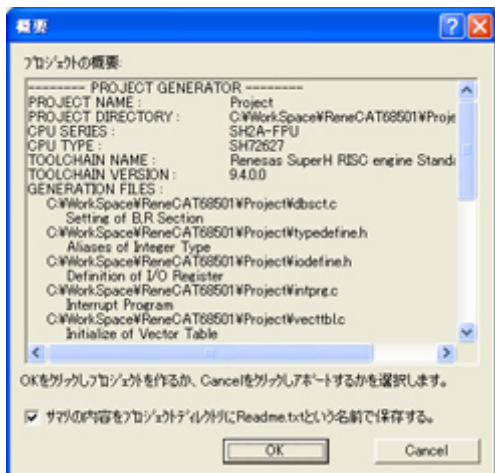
概要

ﾌﾟﾛｼﾞｪｸﾄの概要:

--------- PROJECT GENERATOR ---------
PROJECT NAME : Project
PROJECT DIRECTORY : C:¥WorkSpace¥ReneCAT68501¥Proje
CPU SERIES : SH2A-FPU
CPU TYPE : SH72627
TOOLCHAIN NAME : Renesas SuperH RISC engine Standa
TOOLCHAIN VERSION : 9.4.0.0
GENERATION FILES :
C:¥WorkSpace¥ReneCAT68501¥Project¥dbsct.c
Setting of B,R Section
C:¥WorkSpace¥ReneCAT68501¥Project¥typedefine.h
Aliases of Integer Type
C:¥WorkSpace¥ReneCAT68501¥Project¥iodefine.h
Definition of I/O Register
C:¥WorkSpace¥ReneCAT68501¥Project¥intprg.c
Interrupt Program
C:¥WorkSpace¥ReneCAT68501¥Project¥vecttbl.c
Initialize of Vector Table

OKをｸﾘｯｸしﾌﾟﾛｼﾞｪｸﾄを作るか、Cancelをｸﾘｯｸしｱﾎﾞｰﾄするかを選択します。

サマリの内容をﾌﾟﾛｼﾞｪｸﾄﾃﾞｨﾚｸﾄﾘにReadme.txtという名前で保存する。

OK

Cancel